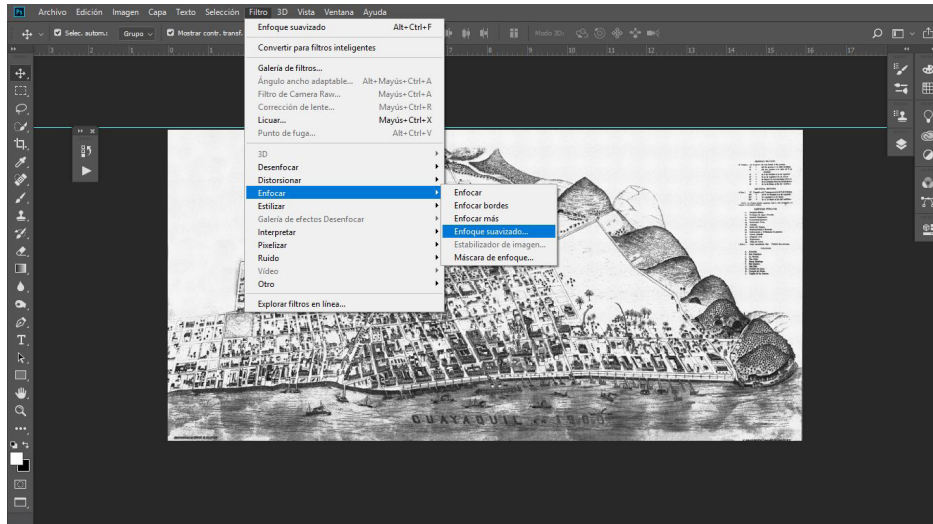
Ps Archivo Edición Imagen Capa Texto Selección Filtro 3D Vista Ventana Ayuda

Selec. autom.: Grupo Mostrar contr. transf.

Modo 3D:

Enfoque suavizado Alt+Ctrl+F
Convertir para filtros inteligentes
Galería de filtros...
Ángulo ancho adaptable... Alt+Mayús+Ctrl+A
Filtro de Camera Raw... Mayús+Ctrl+A
Corrección de lente... Mayús+Ctrl+R
Licuar... Mayús+Ctrl+X
Punto de fuga... Alt+Ctrl+V
3D
Desenfocar
Distorsionar
Enfocar
Estilizar
Galería de efectos Desenfocar
Interpretar
Pixelizar
Ruido
Vídeo
Otro
Explorar filtros en línea...

Enfocar
Enfocar bordes
Enfocar más
Enfoque suavizado...
Estabilizador de imagen...
Máscara de enfoque...

GUAYAQUIL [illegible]